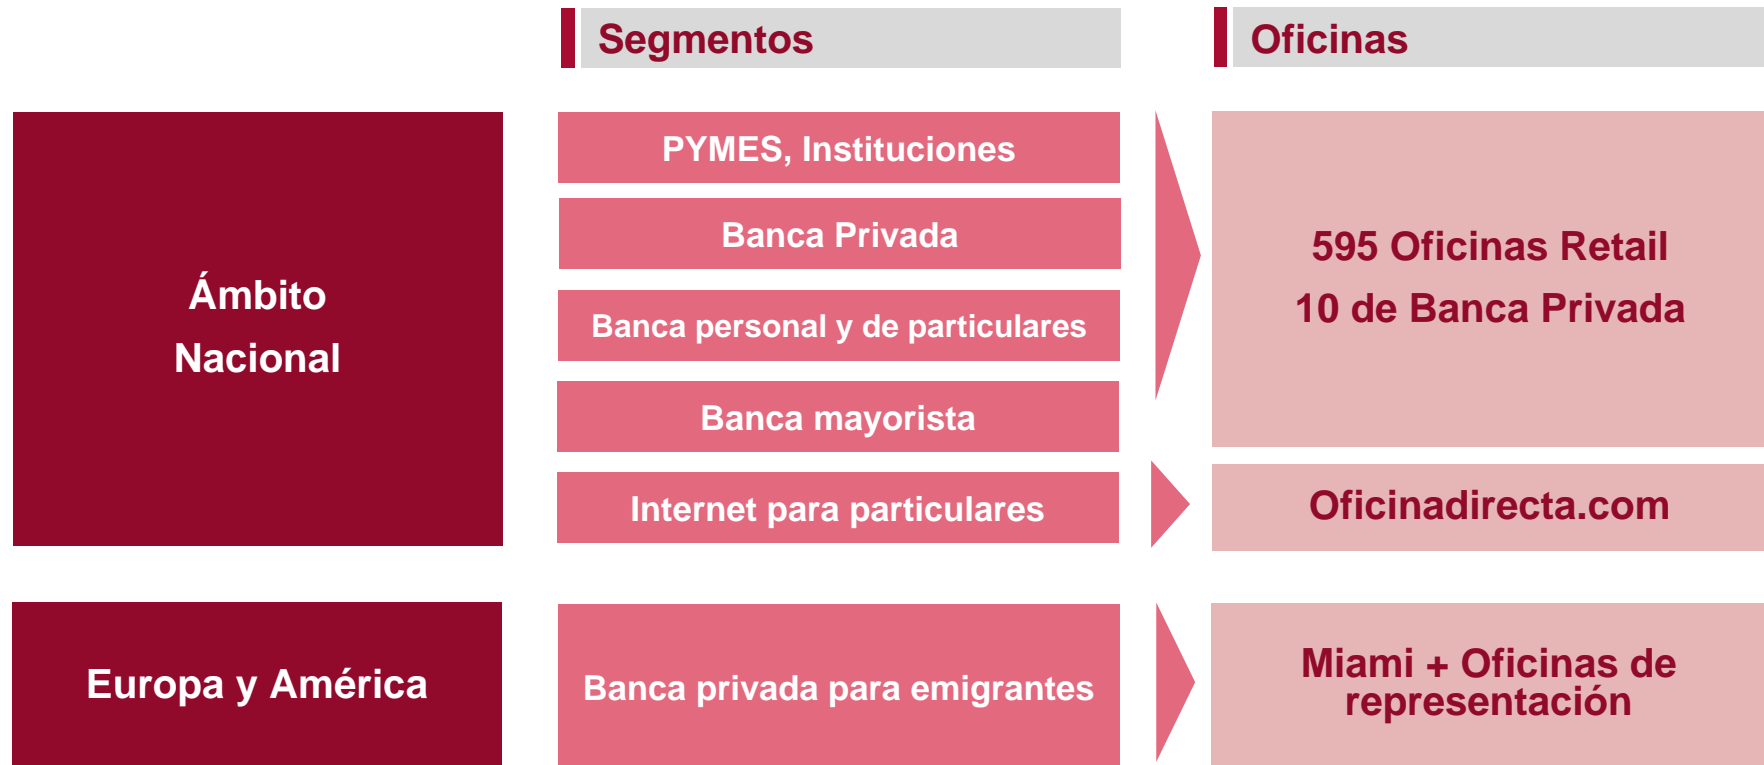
Segmentos

Oficinas

Ámbito Nacional

PYMES, Instituciones

Banca Privada

Banca personal y de particulares

Banca mayorista

Internet para particulares

595 Oficinas Retail
10 de Banca Privada

Oficinadirecta.com

Europa y América

Banca privada para emigrantes

Miami + Oficinas de representación